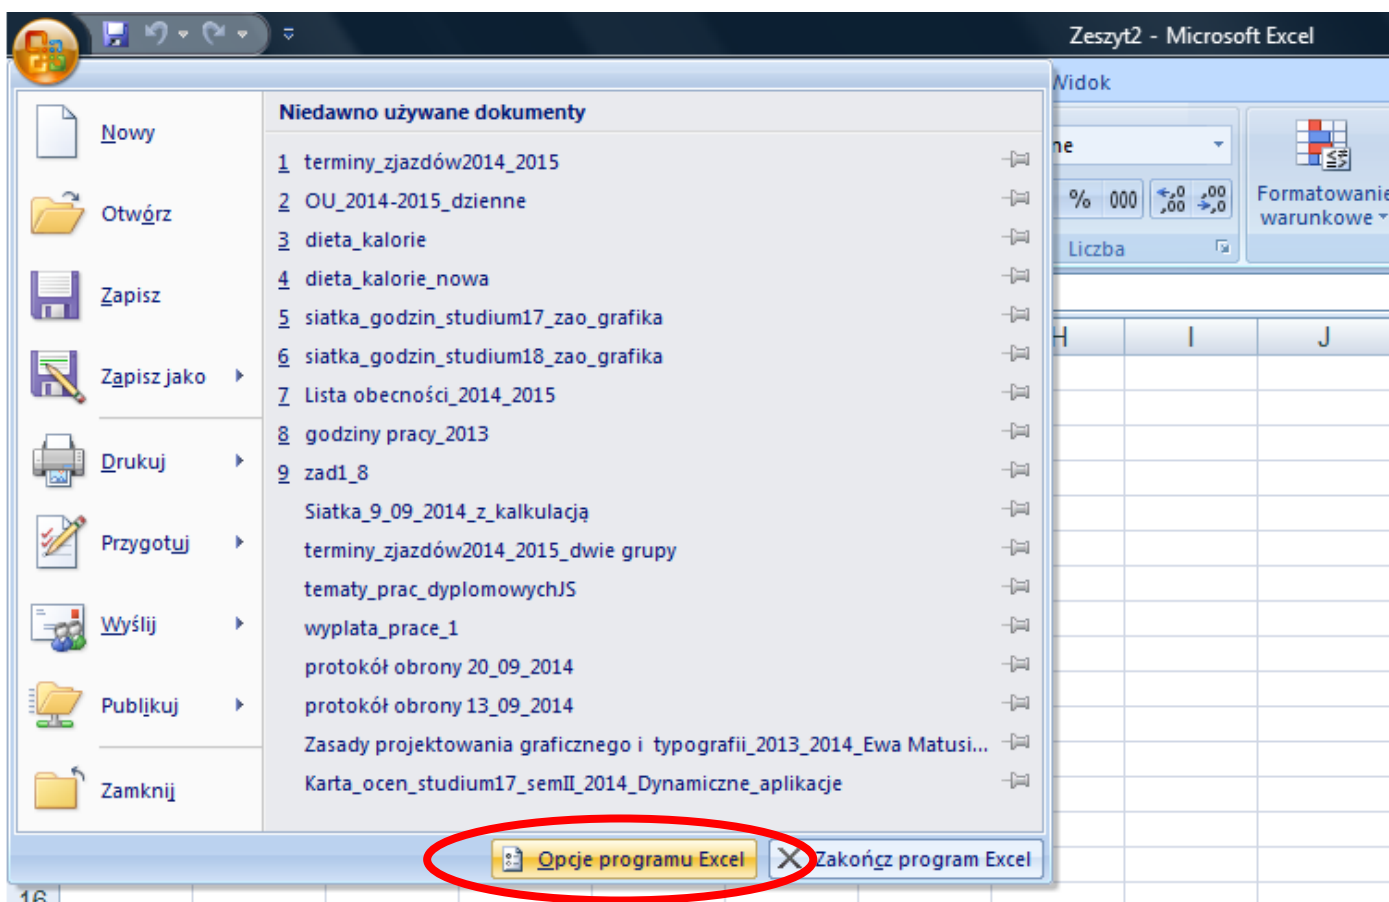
Zeszyt2 - Microsoft Excel

Widok

ne

% 000 ,00 ,0

Formatowanie warunkowe

Liczba

H I J

Nowy

Otwórz

Zapisz

Zapisz jako

Drukuj

Przygotuj

Wyślij

Publikuj

Zamknij

Niedawno używane dokumenty

1 terminy_zjazdów2014_2015
2 OU_2014-2015_dzienne
3 dieta_kalorie
4 dieta_kalorie_nowa
5 siatka_godzin_studium17_zao_grafika
6 siatka_godzin_studium18_zao_grafika
7 Lista obecności_2014_2015
8 godziny pracy_2013
9 zad1_8
Siatka_9_09_2014_z_kalkulacją
terminy_zjazdów2014_2015_dwie grupy
tematy_prac_dyplomowychJS
wyplata_prace_1
protokół obrony 20_09_2014
protokół obrony 13_09_2014
Zasady projektowania graficznego i typografii_2013_2014_Ewa Matusi...
Karta_ocen_studium17_semII_2014_Dynamiczne_aplikacje

Opcje programu Excel

Zakończ program Excel

16